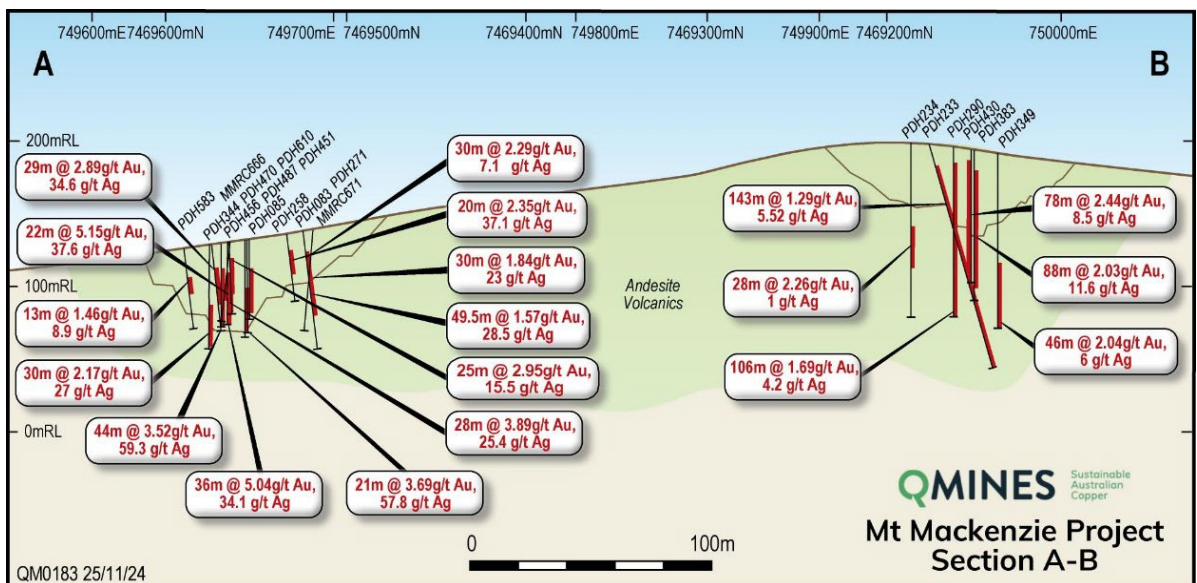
749600mE 7469600mN 749700mE 7469500mN 7469400mN 749800mE 7469300mN 749900mE 7469200mN 750000mE

A

B

200mRL

100mRL

0mRL

29m @ 2.89g/t Au, 34.6 g/t Ag

22m @ 5.15g/t Au, 37.6 g/t Ag

13m @ 1.46g/t Au, 8.9 g/t Ag

30m @ 2.17g/t Au, 27 g/t Ag

44m @ 3.52g/t Au, 59.3 g/t Ag

36m @ 5.04g/t Au, 34.1 g/t Ag

21m @ 3.69g/t Au, 57.8 g/t Ag

28m @ 3.89g/t Au, 25.4 g/t Ag

25m @ 2.95g/t Au, 15.5 g/t Ag

49.5m @ 1.57g/t Au, 28.5 g/t Ag

30m @ 1.84g/t Au, 23 g/t Ag

20m @ 2.35g/t Au, 37.1 g/t Ag

30m @ 2.29g/t Au, 7.1 g/t Ag

PDH583 MMRC666 PDH344 PDH470 PDH610 PDH456 PDH487 PDH451 PDH085 PDH258 PDH083 PDH271 MMRC671

Andesite Volcanics

PDH234 PDH233 PDH290 PDH430 PDH383 PDH349

143m @ 1.29g/t Au, 5.52 g/t Ag

28m @ 2.26g/t Au, 1 g/t Ag

106m @ 1.69g/t Au, 4.2 g/t Ag

78m @ 2.44g/t Au, 8.5 g/t Ag

88m @ 2.03g/t Au, 11.6 g/t Ag

46m @ 2.04g/t Au, 6 g/t Ag

QMINES Sustainable Australian Copper

Mt Mackenzie Project Section A-B

0 100m

QM0183 25/11/24